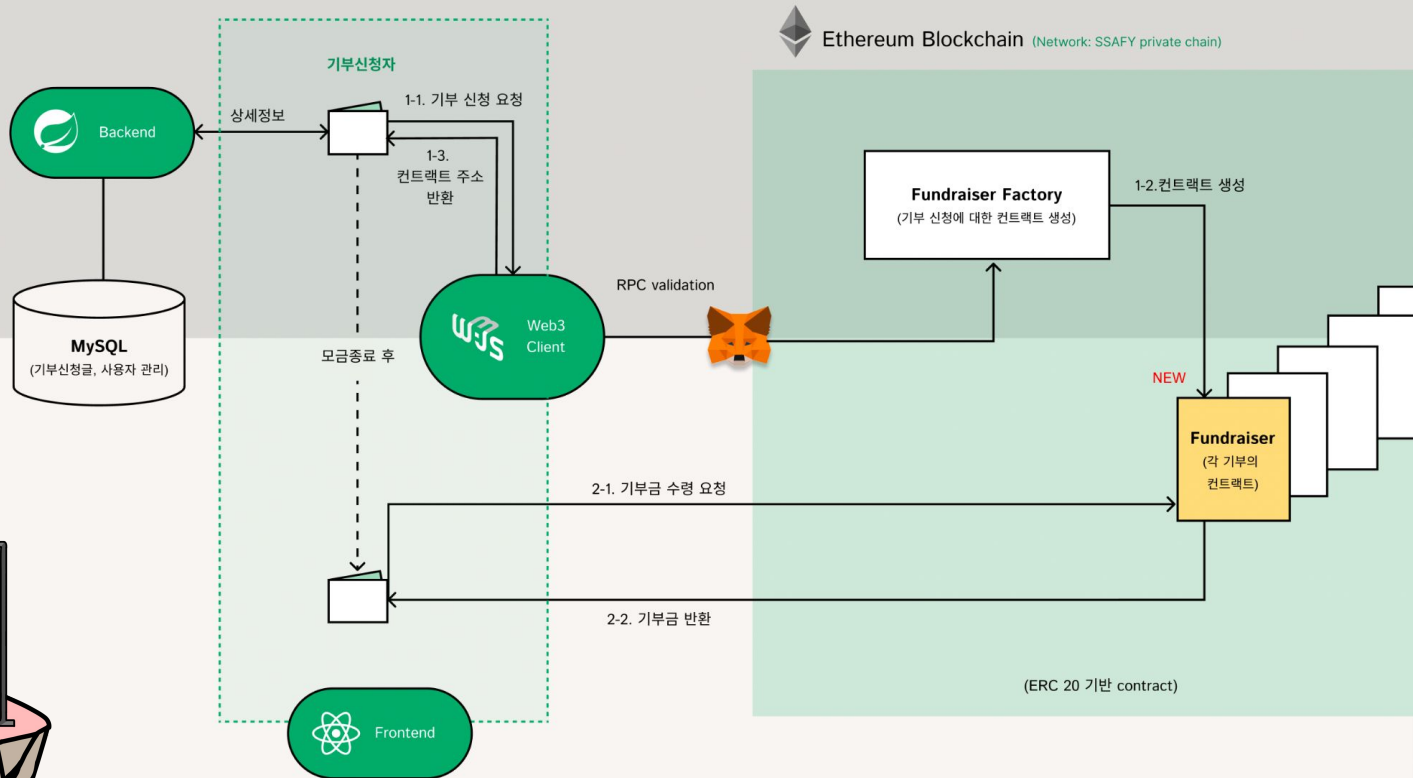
Ethereum Blockchain (Network: SSAFY private chain)

기부신청자

Backend

상세정보

1-1. 기부 신청 요청

1-3. 컨트랙트 주소 반환

Fundraiser Factory
(기부 신청에 대한 컨트랙트 생성)

1-2.컨트랙트 생성

MySQL
(기부신청글, 사용자 관리)

Web3 Client

RPC validation

모금종료 후

NEW

Fundraiser
(각 기부의 컨트랙트)

2-1. 기부금 수령 요청

2-2. 기부금 반환

(ERC 20 기반 contract)

Frontend